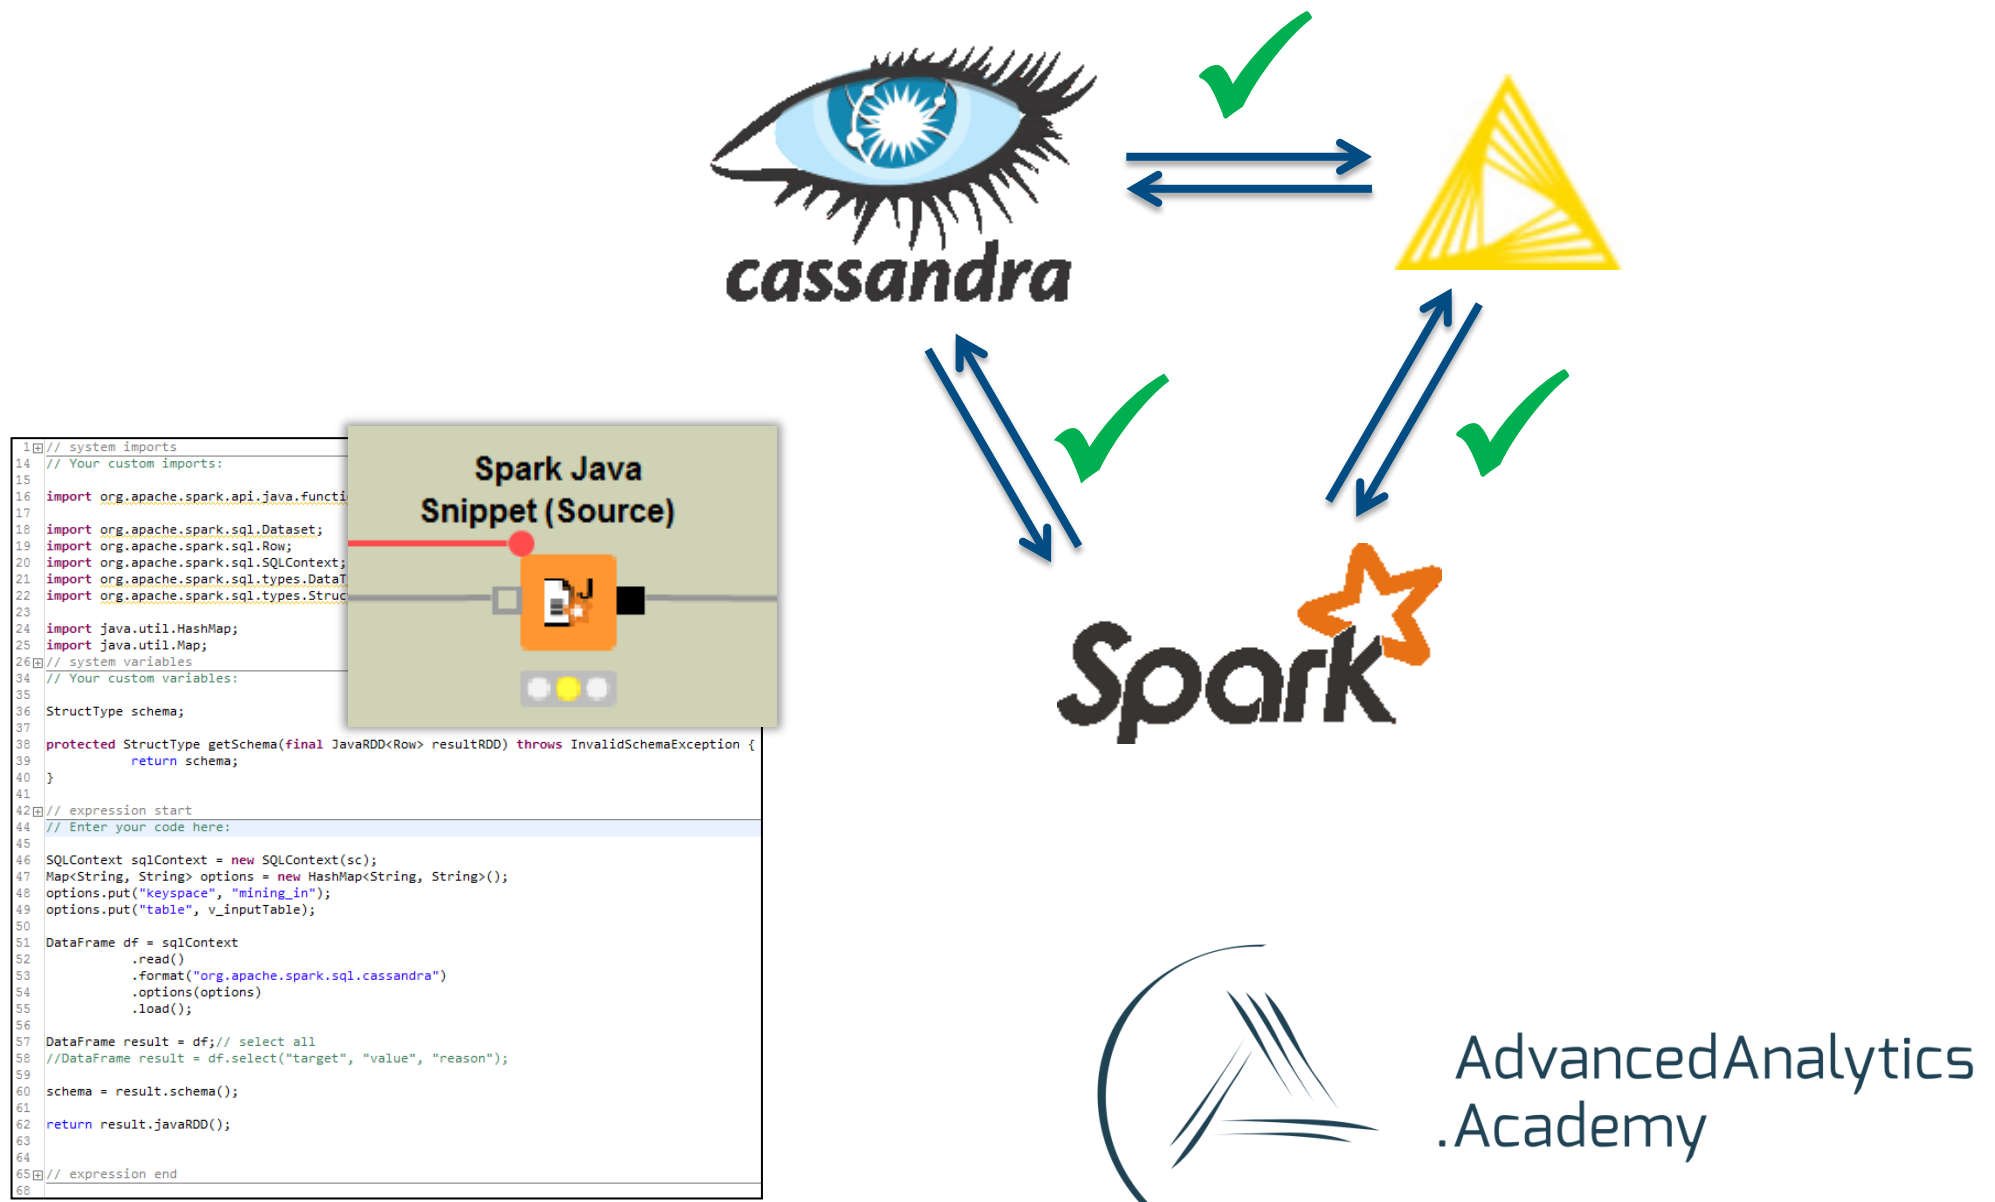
cassandra

Spark

Spark Java Snippet (Source)

1 // system imports
14 // Your custom imports:
15
16 import org.apache.spark.api.java.functi
17
18 import org.apache.spark.sql.Dataset;
19 import org.apache.spark.sql.Row;
20 import org.apache.spark.sql.SQLContext;
21 import org.apache.spark.sql.types.DataT
22 import org.apache.spark.sql.types.Struc
23
24 import java.util.HashMap;
25 import java.util.Map;
26 // system variables
34 // Your custom variables:
35
36 StructType schema;
37
38 protected StructType getSchema(final JavaRDD<Row> resultRDD) throws InvalidSchemaException {
39 return schema;
40 }
41
42 // expression start
44 // Enter your code here:
45
46 SQLContext sqlContext = new SQLContext(sc);
47 Map<String, String> options = new HashMap<String, String>();
48 options.put("keyspace", "mining_in");
49 options.put("table", v_inputTable);
50
51 DataFrame df = sqlContext
52 .read()
53 .format("org.apache.spark.sql.cassandra")
54 .options(options)
55 .load();
56
57 DataFrame result = df;// select all
58 //DataFrame result = df.select("target", "value", "reason");
59
60 schema = result.schema();
61
62 return result.javaRDD();
63
64
65 // expression end
68

AdvancedAnalytics .Academy